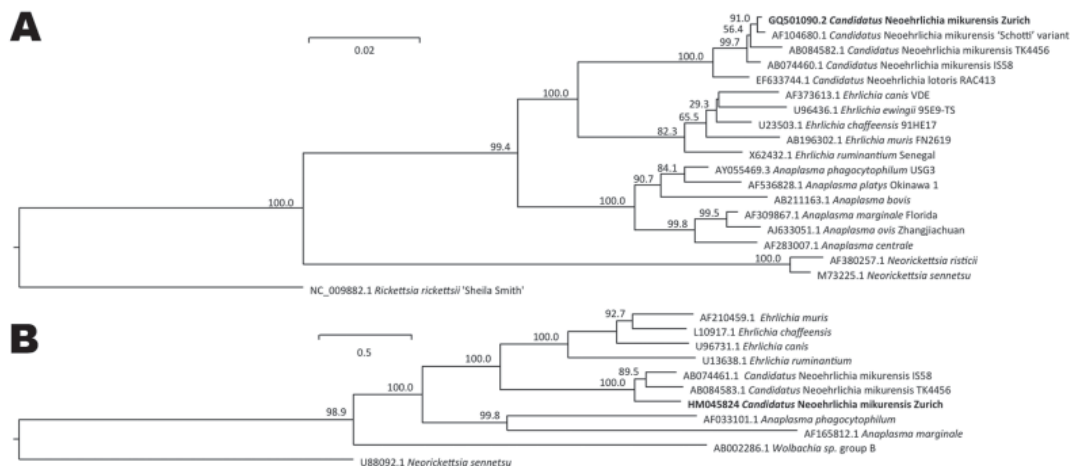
A

0.02

91.0 GQ501090.2 *Candidatus* Neoehrlichia mikurensis Zurich
56.4 AF104680.1 *Candidatus* Neoehrlichia mikurensis 'Schotti' variant
99.7 AB084582.1 *Candidatus* Neoehrlichia mikurensis TK4456
100.0 AB074460.1 *Candidatus* Neoehrlichia mikurensis IS58
EF633744.1 *Candidatus* Neoehrlichia lotoris RAC413
100.0 AF373613.1 *Ehrlichia canis* VDE
29.3 U96436.1 *Ehrlichia ewingii* 95E9-TS
65.5 U23503.1 *Ehrlichia chaffeensis* 91HE17
82.3 AB196302.1 *Ehrlichia muris* FN2619
99.4 X62432.1 *Ehrlichia ruminantium* Senegal
84.1 AY055469.3 *Anaplasma phagocytophilum* USG3
90.7 AF536828.1 *Anaplasma platys* Okinawa 1
AB211163.1 *Anaplasma bovis*
100.0 100.0 99.5 AF309867.1 *Anaplasma marginale* Florida
99.8 AJ633051.1 *Anaplasma ovis* Zhangjiachuan
AF283007.1 *Anaplasma centrale*
100.0 AF380257.1 *Neorickettsia risticii*
M73225.1 *Neorickettsia sennetsu*
NC_009882.1 *Rickettsia rickettsii* 'Sheila Smith'

B

0.5

92.7 AF210459.1 *Ehrlichia muris*
100.0 L10917.1 *Ehrlichia chaffeensis*
U96731.1 *Ehrlichia canis*
100.0 U13638.1 *Ehrlichia ruminantium*
89.5 AB074461.1 *Candidatus* Neoehrlichia mikurensis IS58
100.0 100.0 AB084583.1 *Candidatus* Neoehrlichia mikurensis TK4456
HM045824 *Candidatus* Neoehrlichia mikurensis Zurich
98.9 99.8 AF033101.1 *Anaplasma phagocytophilum*
AF165812.1 *Anaplasma marginale*
AB002286.1 *Wolbachia sp.* group B
U88092.1 *Neorickettsia sennetsu*